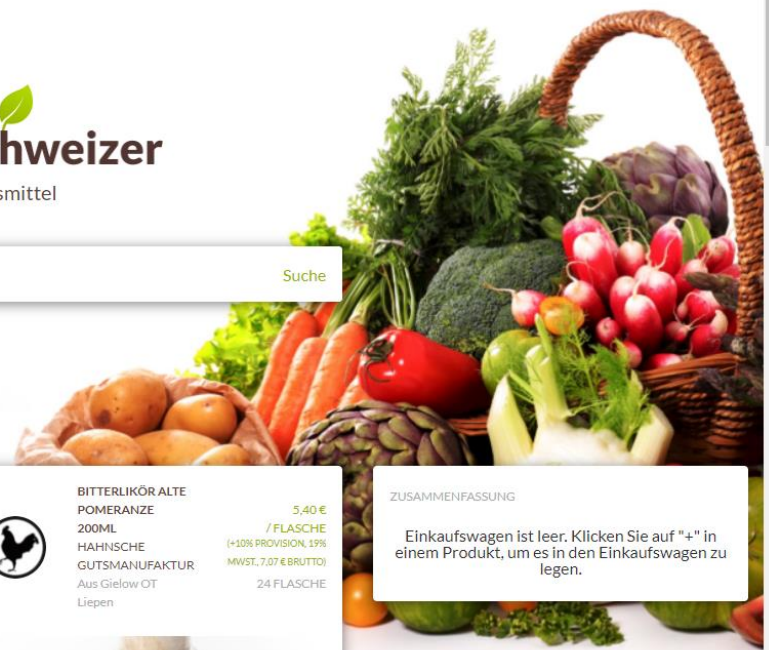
hweizer
smittel

Suche

BITTERLIKÖR ALTE POMERANZE 200ML HAHNSCHE GUTSMANUFAKTUR
Aus Gielow OT Liepen

5,40 €
/ FLASCHE
(+10% PROVISION, 19% MWST., 7,07 € BRUTTO)
24 FLASCHE

ZUSAMMENFASSUNG

Einkaufswagen ist leer. Klicken Sie auf "+" in einem Produkt, um es in den Einkaufswagen zu legen.